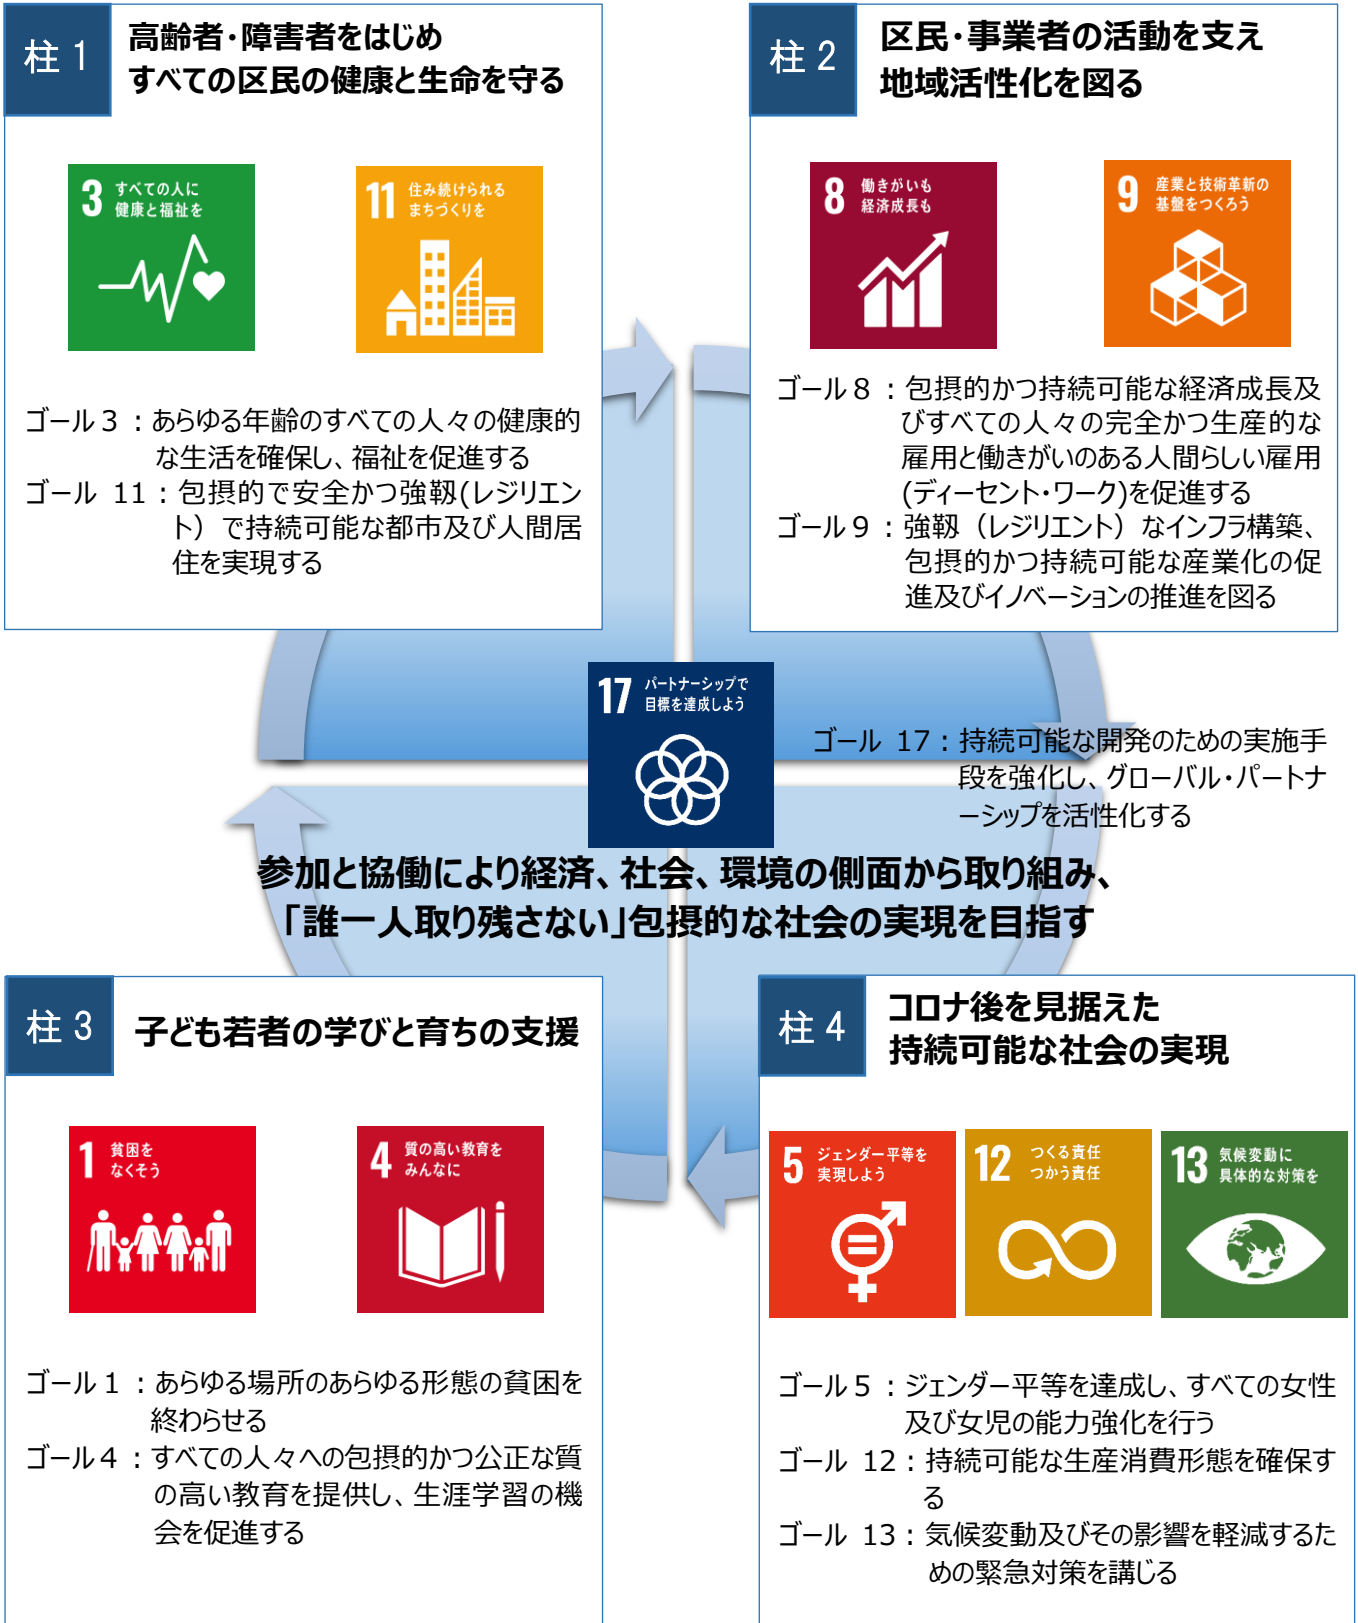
柱 1

高齢者・障害者をはじめ すべての区民の健康と生命を守る

3 すべての人に 健康と福祉を

11 住み続けられる まちづくりを

ゴール３：あらゆる年齢のすべての人々の健康的な生活を確保し、福祉を促進する
ゴール 11：包摂的で安全かつ強靱(レジリエント）で持続可能な都市及び人間居住を実現する

柱 2

区民・事業者の活動を支え 地域活性化を図る

8 働きがいも 経済成長も

9 産業と技術革新の 基盤をつくろう

ゴール８：包摂的かつ持続可能な経済成長及びすべての人々の完全かつ生産的な雇用と働きがいのある人間らしい雇用(ディーセント・ワーク)を促進する
ゴール９：強靱（レジリエント）なインフラ構築、包摂的かつ持続可能な産業化の促進及びイノベーションの推進を図る

17 パートナーシップで 目標を達成しよう

ゴール 17：持続可能な開発のための実施手段を強化し、グローバル・パートナーシップを活性化する

参加と協働により経済、社会、環境の側面から取り組み、
「誰一人取り残さない」包摂的な社会の実現を目指す

柱 3

子ども若者の学びと育ちの支援

1 貧困を なくそう

4 質の高い教育を みんなに

ゴール１：あらゆる場所のあらゆる形態の貧困を終わらせる
ゴール４：すべての人々への包摂的かつ公正な質の高い教育を提供し、生涯学習の機会を促進する

柱 4

コロナ後を見据えた 持続可能な社会の実現

5 ジェンダー平等を 実現しよう

12 つくる責任 つかう責任

13 気候変動に 具体的な対策を

ゴール５：ジェンダー平等を達成し、すべての女性及び女児の能力強化を行う
ゴール 12：持続可能な生産消費形態を確保する
ゴール 13：気候変動及びその影響を軽減するための緊急対策を講じる